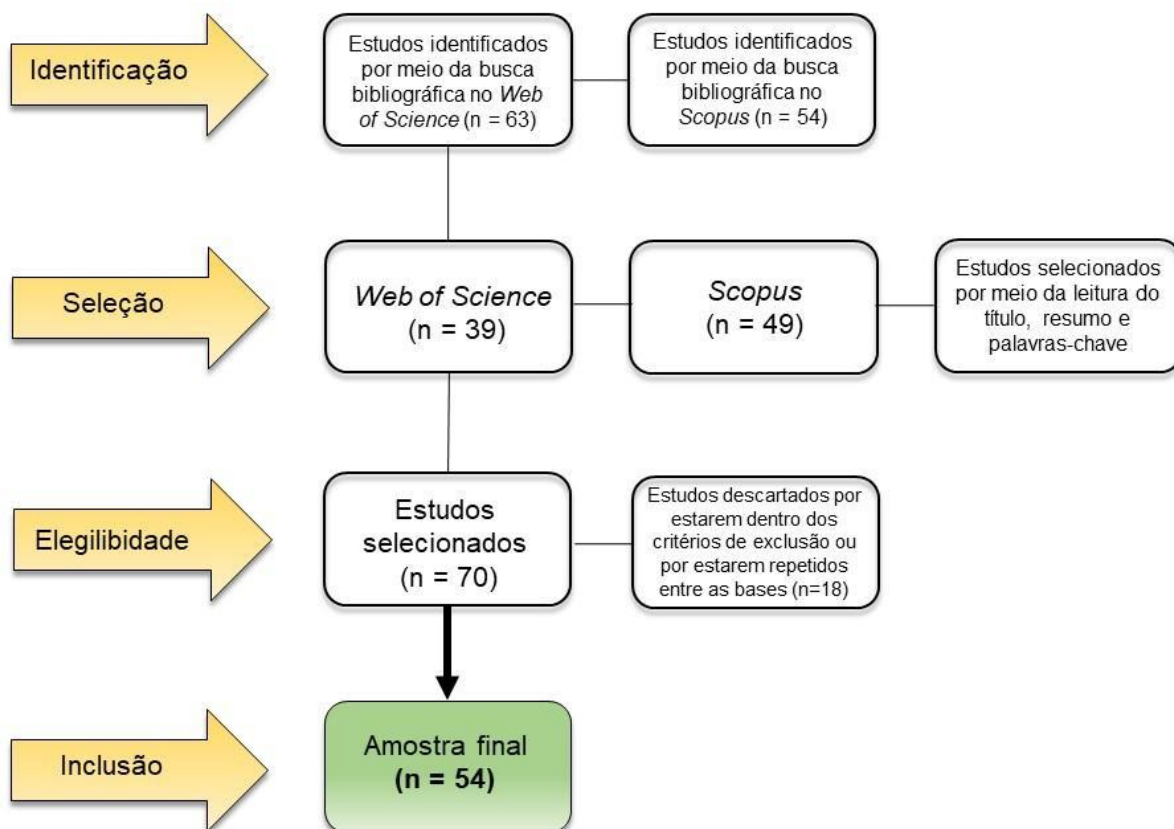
Identificação

Estudos identificados por meio da busca bibliográfica no Web of Science (n = 63)

Estudos identificados por meio da busca bibliográfica no Scopus (n = 54)

Seleção

Web of Science (n = 39)

Scopus (n = 49)

Estudos selecionados por meio da leitura do título, resumo e palavras-chave

Elegilibidade

Estudos selecionados (n = 70)

Estudos descartados por estarem dentro dos critérios de exclusão ou por estarem repetidos entre as bases (n=18)

Inclusão

Amostra final (n = 54)